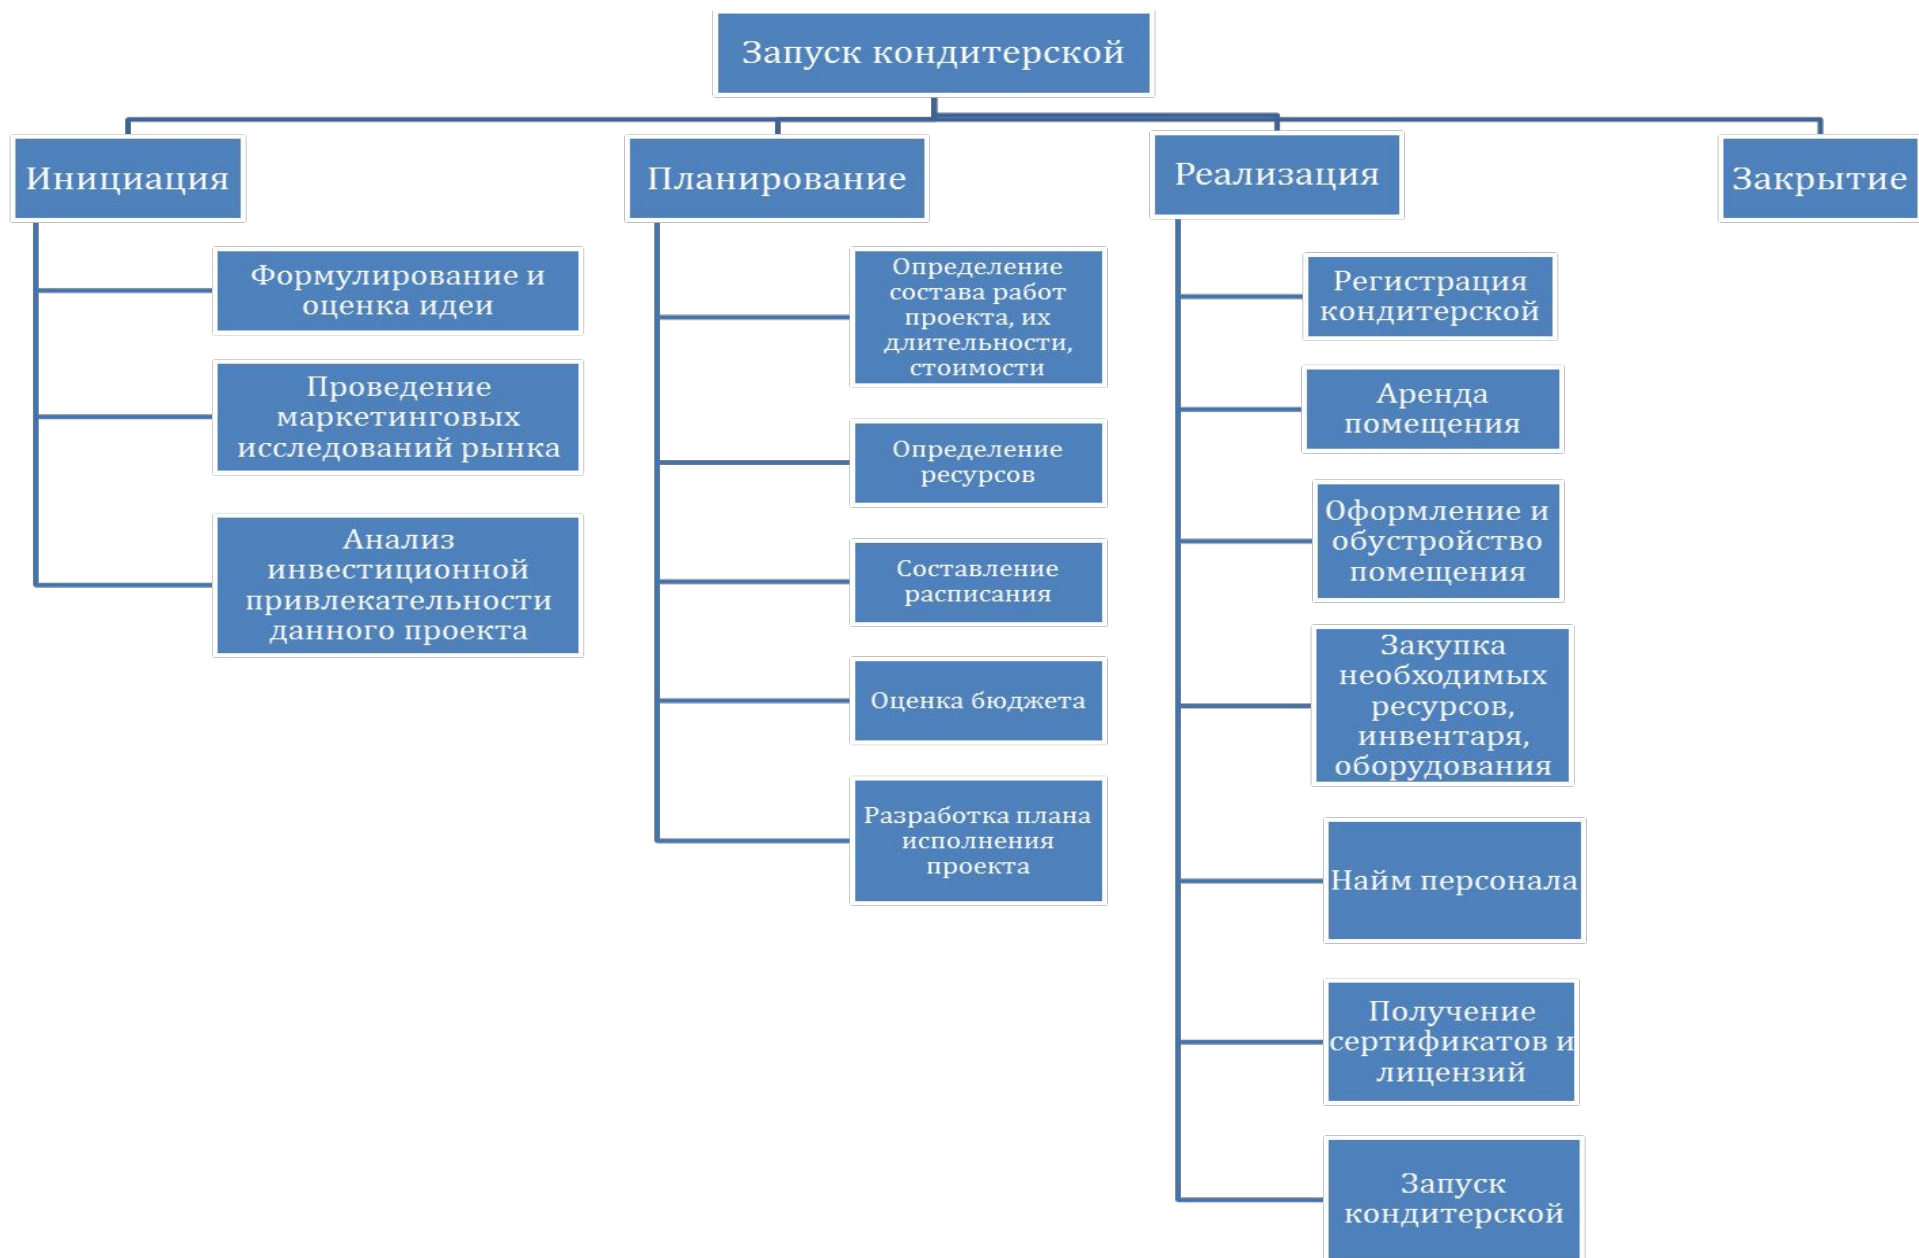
Запуск кондитерской

Инициация

Формулирование и оценка идеи

Проведение маркетинговых исследований рынка

Анализ инвестиционной привлекательности данного проекта

Планирование

Определение состава работ проекта, их длительности, стоимости

Определение ресурсов

Составление расписания

Оценка бюджета

Разработка плана исполнения проекта

Реализация

Регистрация кондитерской

Аренда помещения

Оформление и обустройство помещения

Закупка необходимых ресурсов, инвентаря, оборудования

Найм персонала

Получение сертификатов и лицензий

Запуск кондитерской

Закрытие